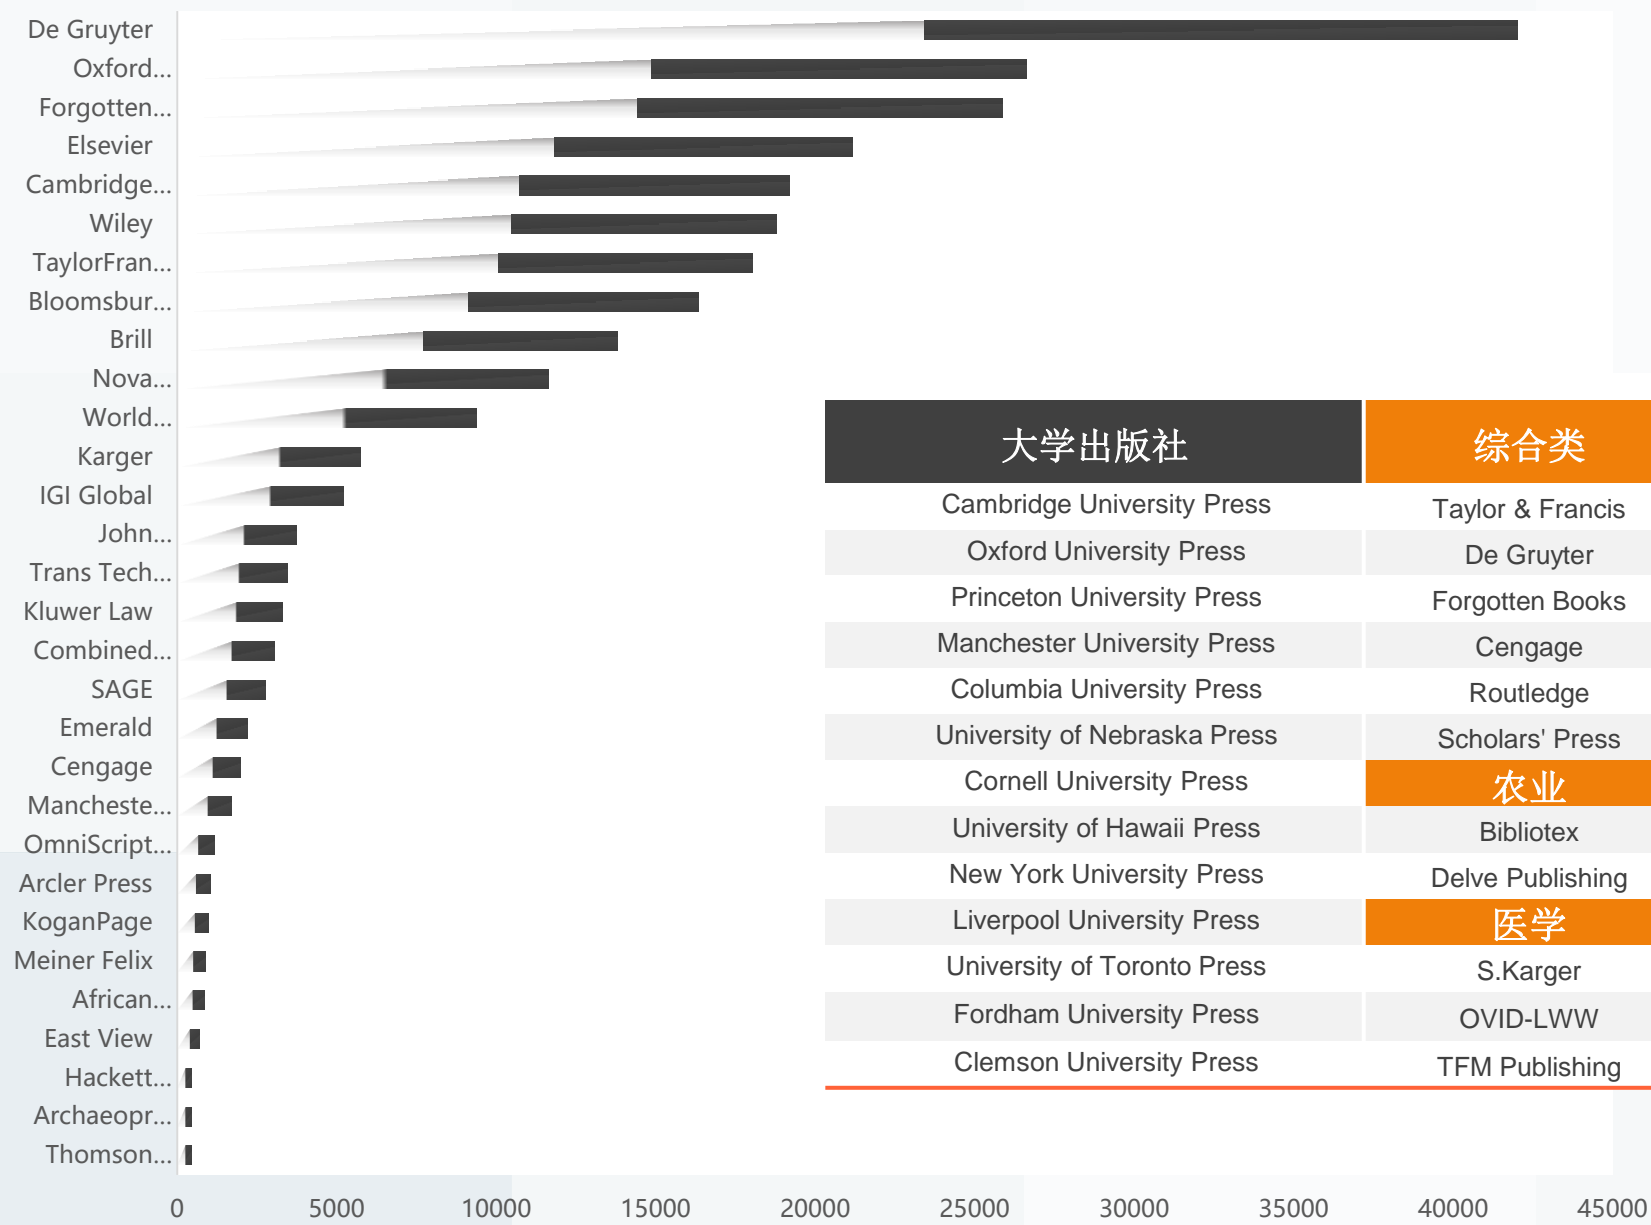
De Gruyter
Oxford...
Forgotten...
Elsevier
Cambridge...
Wiley
TaylorFran...
Bloomsbur...
Brill
Nova...
World...
Karger
IGI Global
John...
Trans Tech...
Kluwer Law
Combined...
SAGE
Emerald
Cengage
Mancheste...
OmniScript...
Arcler Press
KoganPage
Meiner Felix
African...
East View
Hackett...
Archaeopr...
Thomson...

0
5000
10000
15000
20000
25000
30000
35000
40000
45000

| 大学出版社 | 综合类 |
|---|---|
| Cambridge University Press | Taylor & Francis |
| Oxford University Press | De Gruyter |
| Princeton University Press | Forgotten Books |
| Manchester University Press | Cengage |
| Columbia University Press | Routledge |
| University of Nebraska Press | Scholars' Press |
| Cornell University Press | 农业 |
| University of Hawaii Press | Bibliotex |
| New York University Press | Delve Publishing |
| Liverpool University Press | 医学 |
| University of Toronto Press | S.Karger |
| Fordham University Press | OVID-LWW |
| Clemson University Press | TFM Publishing |